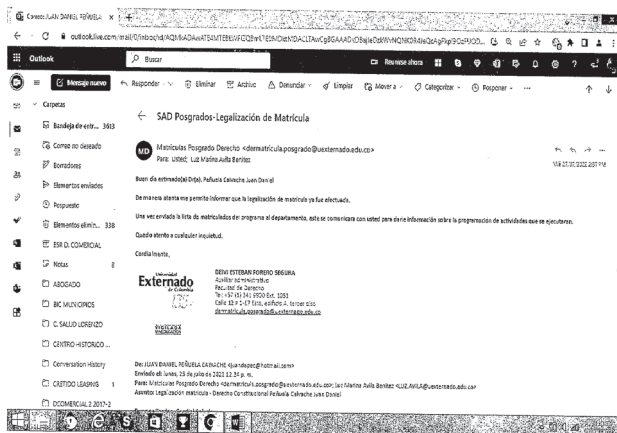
Correo: JUAN DANIEL PEÑUELA ×

outlook.live.com/mail/0/inbox/id/AQMkADAwATE4MTE0LWFlZQBmLTEzMDItMDACLTAwCgBGAAAD...

Outlook

Buscar

Reunirse ahora

Mensaje nuevo

Responder

Eliminar

Archivo

Denunciar

Limpiar

Mover a

Categorizar

Posponer

Carpetas

Bandeja de entr... 3613

Correo no deseado

Borradores

Elementos enviados

Respuesto

Elementos elimin... 338

ESR D. COMERCIAL

Notas 8

ABOGADO

BIC MUNICIPIOS

C. SALUD LORENZO

CENTRO HISTORICO

Conversation History

CREDITO LEASING 1

DCOMERCIAL 2 2017-2

SAD Posgrados-Legalización de Matrícula

MD

Matrículas Posgrado Derecho <dermatricula.posgrado@uexternado.edu.co>

Para: Usted; Luz Marina Avila Benitez

Vie 27/07/2022 2:57 PM

Buen día estimado(a) Dr(a). Peñuela Cahrache Juan Daniel

De manera atenta me permito informar que la legalización de matrícula ya fue efectuada.

Una vez enviada la lista de matriculados del programa al departamento, éste se comunicara con usted para darle información sobre la programación de actividades que se ejecutaran.

Quedo atento a cualquier inquietud.

Cordialmente,

Universidad Externado de Colombia

DEIVI ESTEBAN FORERO SEGURA
Auxiliar administrativo
Facultad de Derecho
Tel: +57 (1) 341 9900 Ext. 1051
Calle 12 # 1-17 Este, edificio A, tercer piso
dermatricula.posgrado@uexternado.edu.co

De: JUAN DANIEL PEÑUELA CAHRACHE <juandapec@hotmail.com>
Enviado el: lunes, 25 de julio de 2022 12:35 p. m.
Para: Matrículas Posgrado Derecho <dermatricula.posgrado@uexternado.edu.co>; Luz Marina Avila Benitez <LUZ.AVILA@uexternado.edu.co>
Asunto: Legalización matrícula - Derecho Constitucional Peñuela Cahrache Juan Daniel